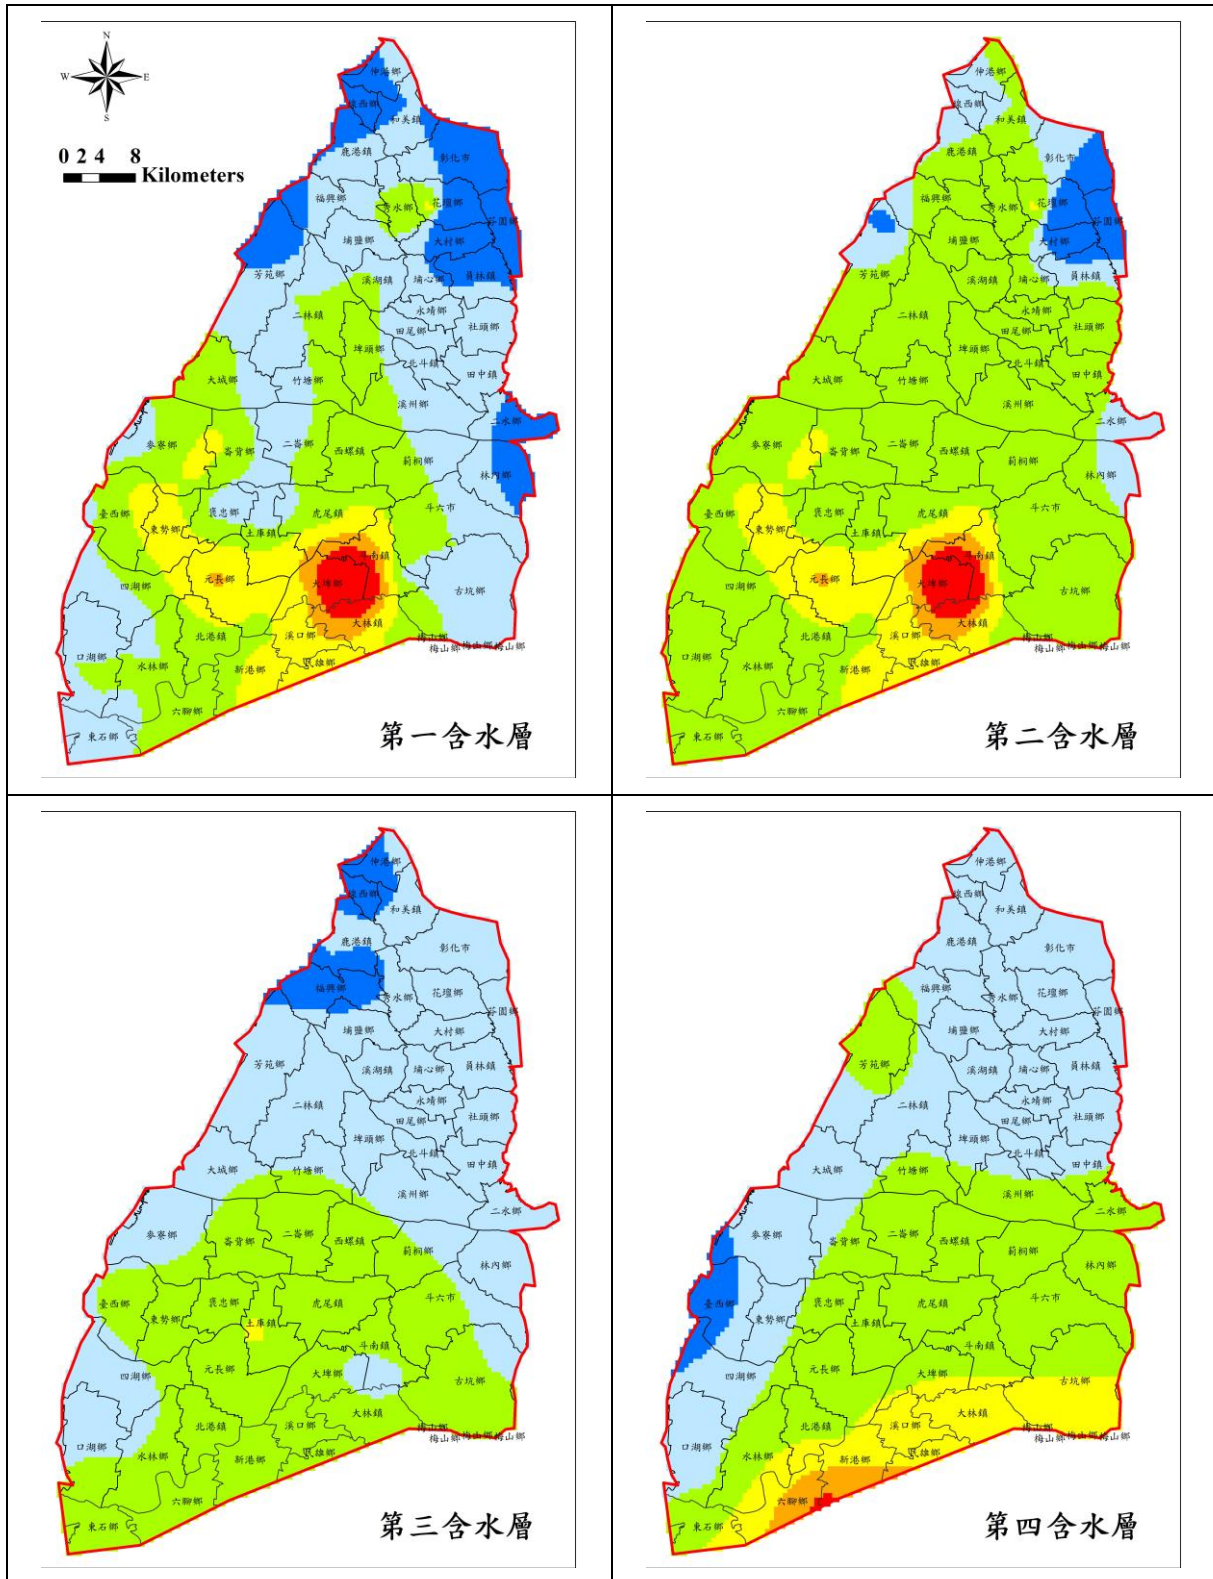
N
W E
S
0 2 4 8
Kilometers

伸港鄉
線西鄉
和美鎮
鹿港鎮
彰化市
福興鄉
秀水鄉
花壇鄉
芬園鄉
大村鄉
埔鹽鄉
溪湖鎮
埔心鄉
員林鎮
芳苑鄉
永靖鄉
二林鎮
田尾鄉
社頭鄉
埤頭鄉
北斗鎮
田中鎮
大城鄉
竹塘鄉
溪州鄉
二水鄉
麥寮鄉
崙背鄉
二崙鄉
西螺鎮
莿桐鄉
林內鄉
臺西鄉
褒忠鄉
虎尾鎮
斗六市
東勢鄉
土庫鎮
斗南鎮
元長鄉
大埤鄉
四湖鄉
古坑鄉
北港鎮
溪口鄉
大林鎮
梅山鄉
口湖鄉
水林鄉
新港鄉
民雄鄉
六腳鄉
東石鄉

第一含水層

第二含水層

第三含水層

第四含水層